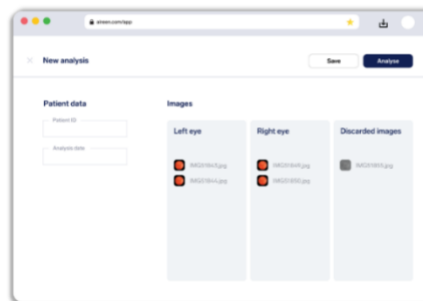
aireen.com/app

New analysis

Save

Analyse

Patient data

Patient ID

Analysis date

Images

Left eye

IMG01843.jpg

IMG01844.jpg

Right eye

IMG01845.jpg

IMG01850.jpg

Discarded images

IMG01855.jpg